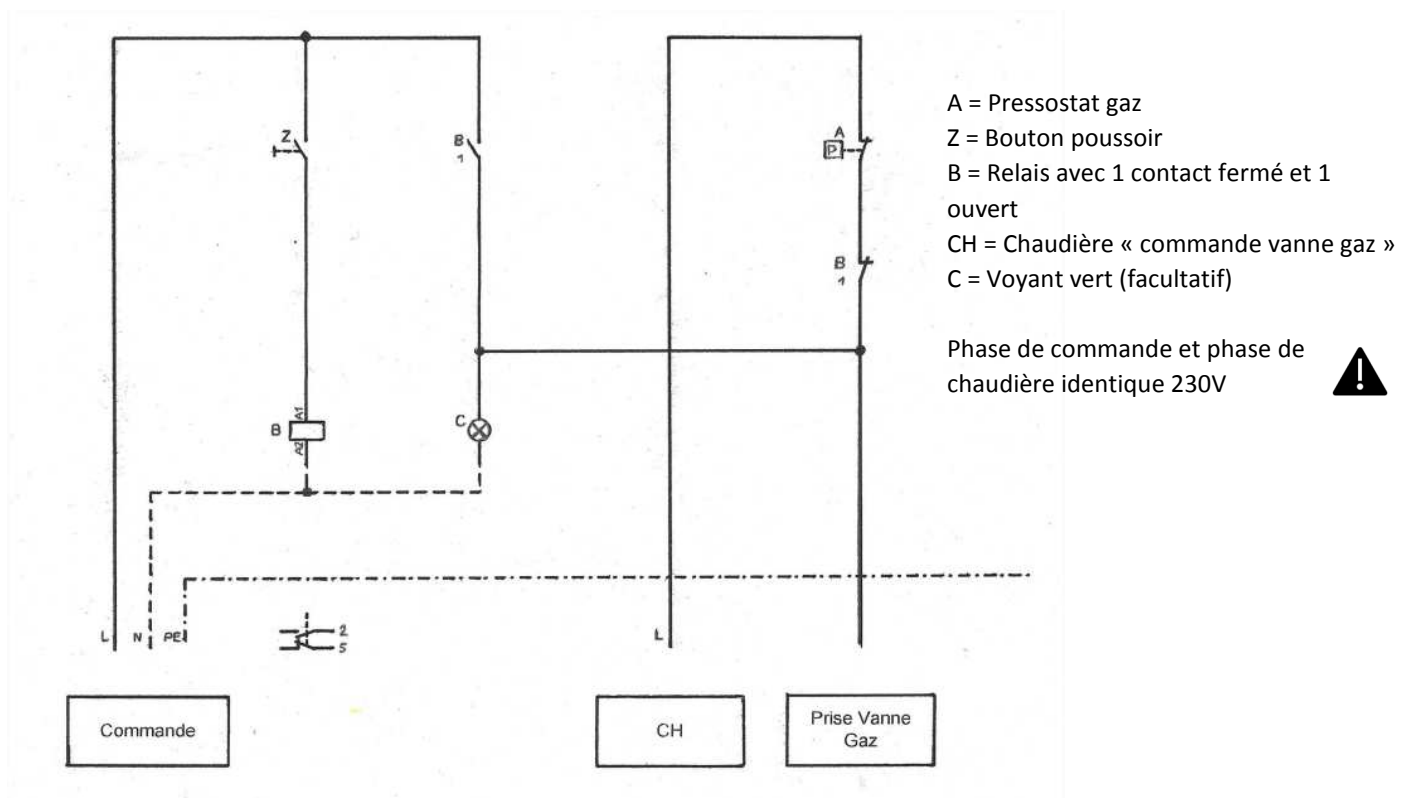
Z

B
1

A
P

B
1

B
A1
A2

C

L N PE

2
5

L

Commande

CH

Prise Vanne Gaz

A = Pressostat gaz
Z = Bouton poussoir
B = Relais avec 1 contact fermé et 1 ouvert
CH = Chaudière « commande vanne gaz »
C = Voyant vert (facultatif)

Phase de commande et phase de chaudière identique 230V